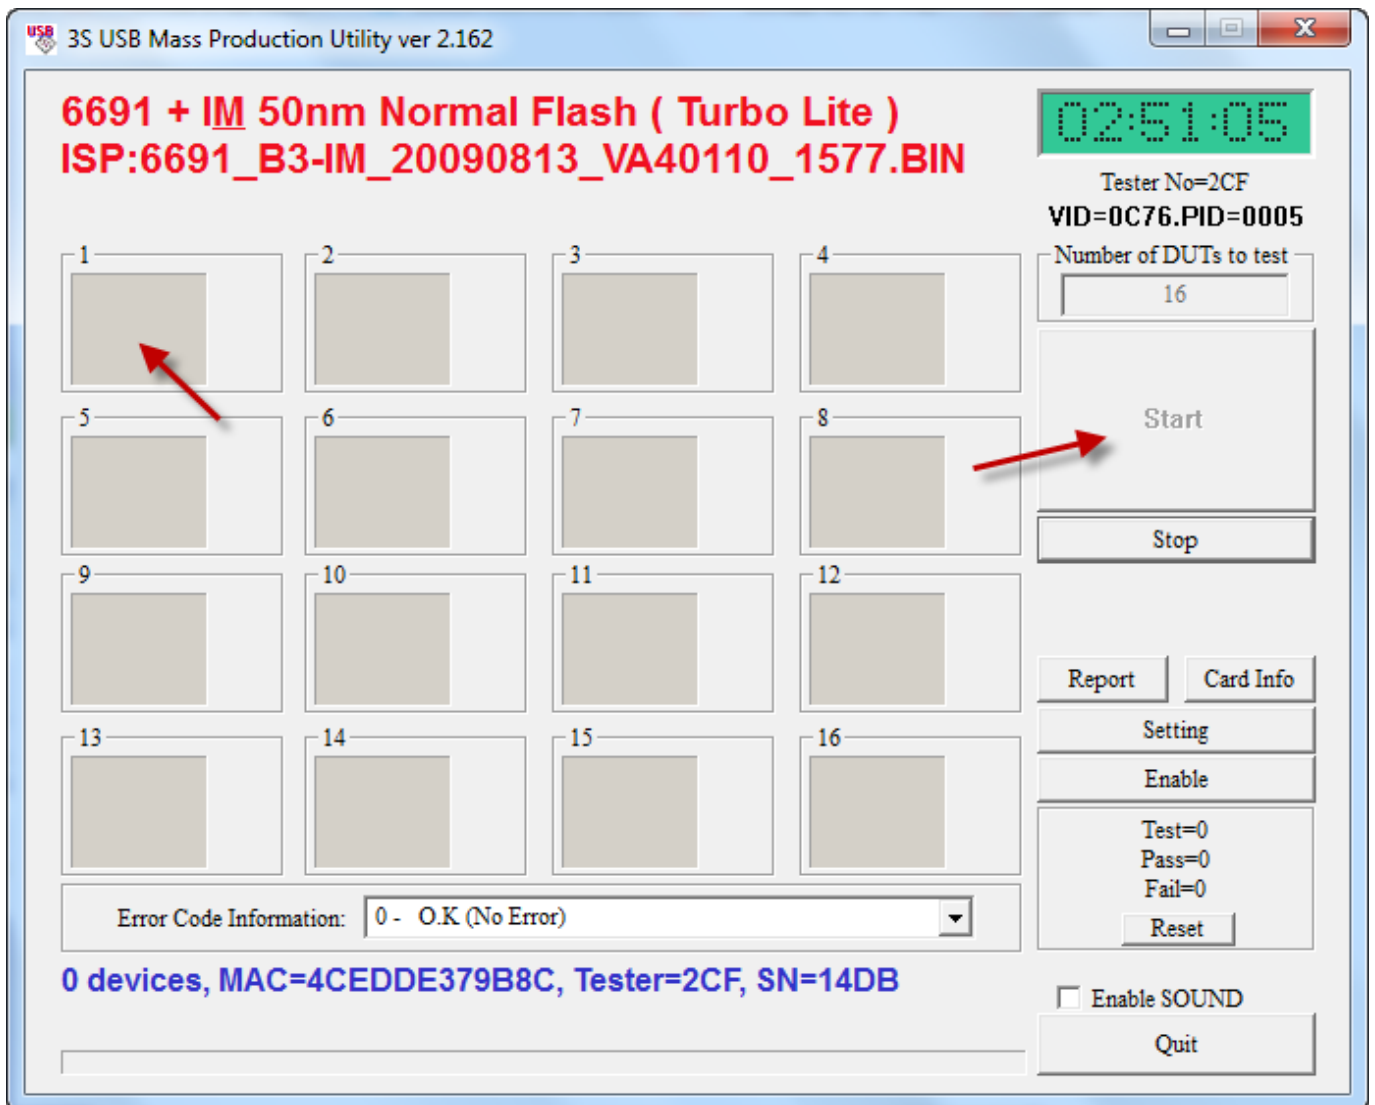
3S USB Mass Production Utility ver 2.162

6691 + IM 50nm Normal Flash ( Turbo Lite )
ISP:6691_B3-IM_20090813_VA40110_1577.BIN

02:51:05

Tester No=2CF
VID=0C76.PID=0005

Number of DUTs to test
16

1
2
3
4
5
6
7
8
9
10
11
12
13
14
15
16

Start
Stop
Report
Card Info
Setting
Enable

Test=0
Pass=0
Fail=0
Reset

Error Code Information: 0 - O.K (No Error)

0 devices, MAC=4CEDDE379B8C, Tester=2CF, SN=14DB

Enable SOUND
Quit